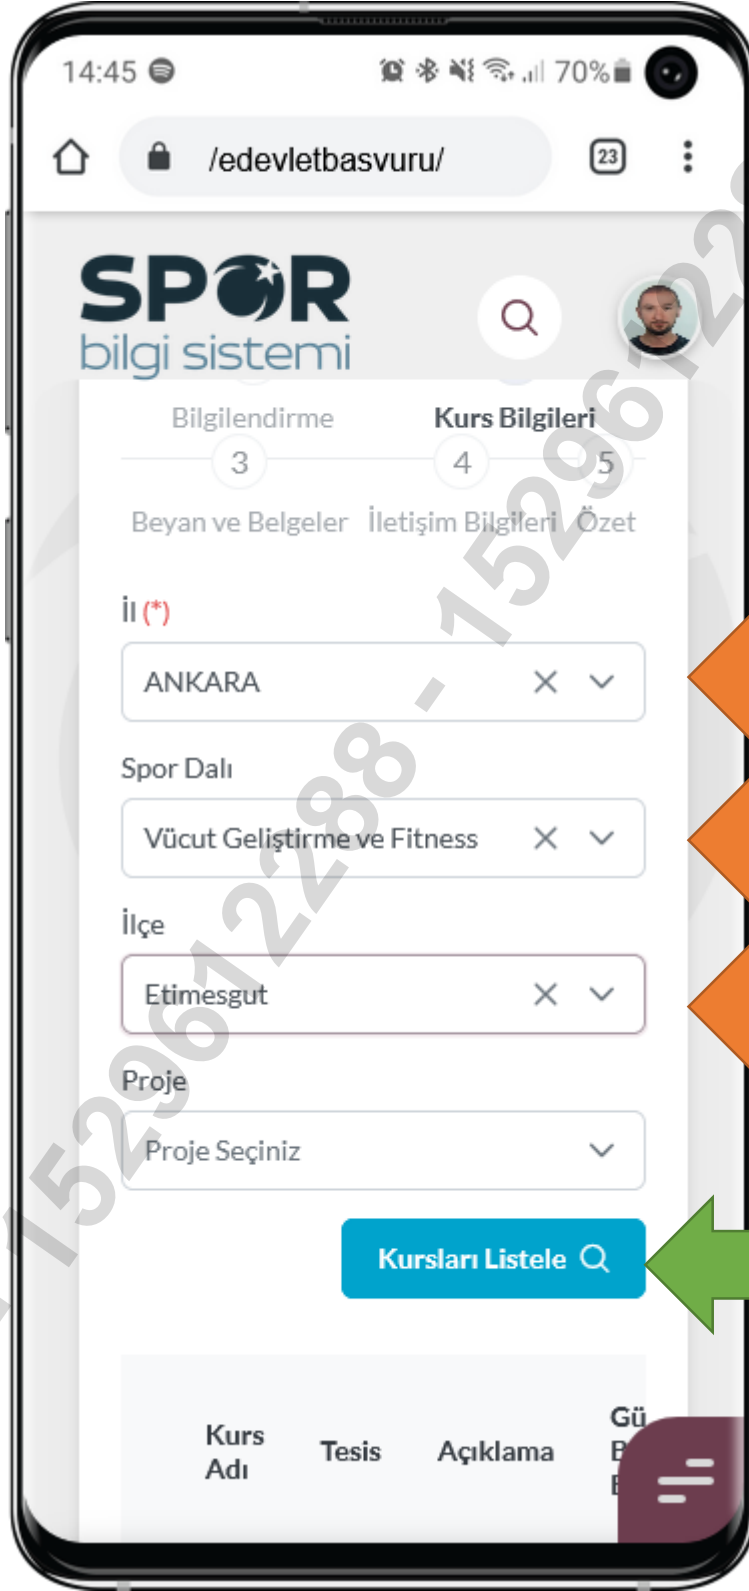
14:45 70%

/edevletbasvuru/

23

SPOR
bilgi sistemi

Bilgilendirme
Kurs Bilgileri
3
4
5
Beyan ve Belgeler
İletişim Bilgileri
Özet

İl (*)
ANKARA

Spor Dalı
Vücut Geliştirme ve Fitness

İlçe
Etimesgut

Proje
Proje Seçiniz

Kursları Listele

Kurs Adı
Tesis
Açıklama
Gü
B
E

152961288 - 152961288